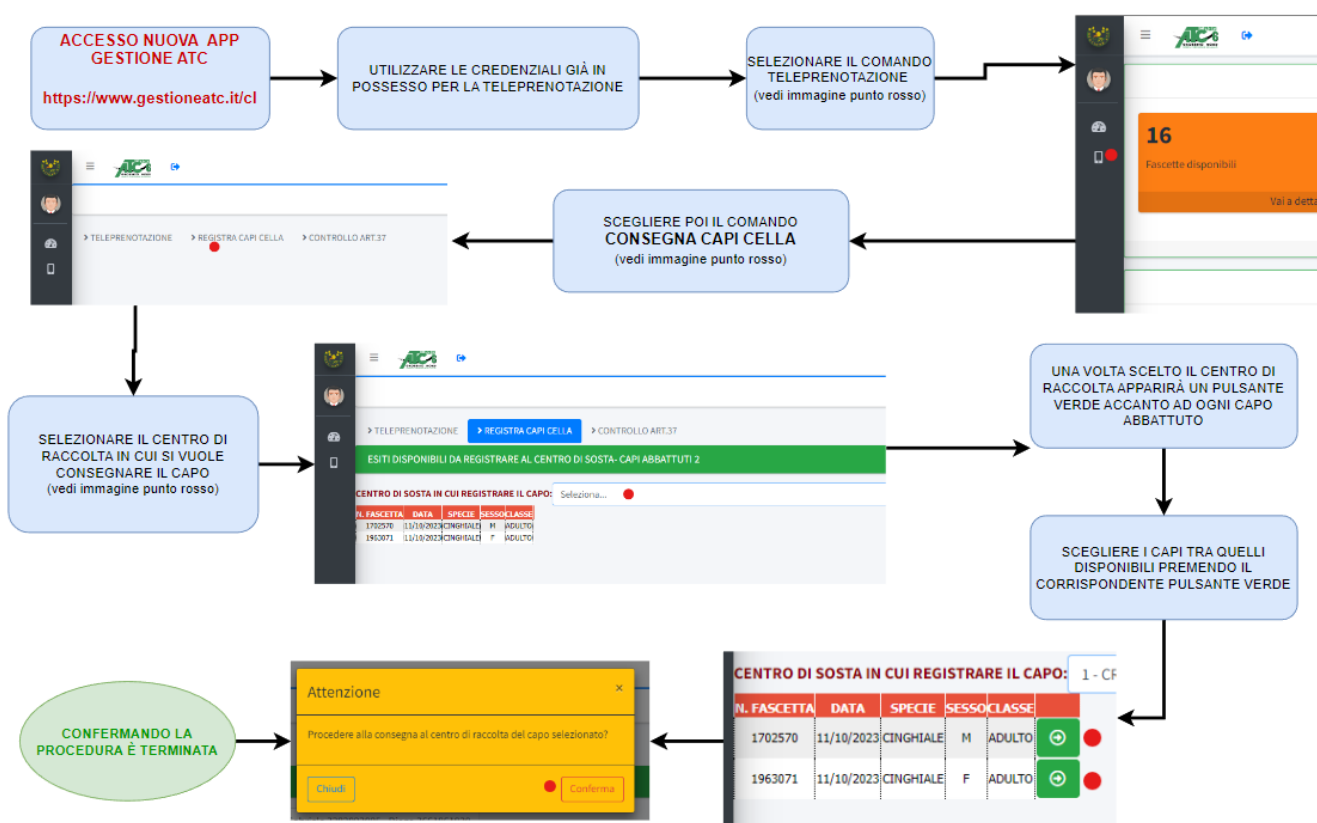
ACCESSO NUOVA APP GESTIONE ATC

https://www.gestioneatc.it/cl

UTILIZZARE LE CREDENZIALI GIÀ IN POSSESSO PER LA TELEPRENOTAZIONE

SELEZIONARE IL COMANDO TELEPRENOTAZIONE
(vedi immagine punto rosso)

ATC

16
Fascette disponibili
Vai a detta

SCEGLIERE POI IL COMANDO
CONSEGNA CAPI CELLA
(vedi immagine punto rosso)

ATC

> TELEPRENOTAZIONE > REGISTRA CAPI CELLA > CONTROLLO ART.37

SELEZIONARE IL CENTRO DI RACCOLTA IN CUI SI VUOLE CONSEGNARE IL CAPO
(vedi immagine punto rosso)

ATC

> TELEPRENOTAZIONE > REGISTRA CAPI CELLA > CONTROLLO ART.37

ESITI DISPONIBILI DA REGISTRARE AL CENTRO DI SOSTA- CAPI ABBATTUTI 2

CENTRO DI SOSTA IN CUI REGISTRARE IL CAPO: Seleziona...

| N. FASCETTA | DATA | SPECIE | SESSO | CLASSE |
|---|---|---|---|---|
| 1702570 | 11/10/2023 | CINGHIALE | M | ADULTO |
| 1963071 | 11/10/2023 | CINGHIALE | F | ADULTO |

UNA VOLTA SCELTO IL CENTRO DI RACCOLTA APPARIRÀ UN PULSANTE VERDE ACCANTO AD OGNI CAPO ABBATTUTO

SCEGLIERE I CAPI TRA QUELLI DISPONIBILI PREMENDO IL CORRISPONDENTE PULSANTE VERDE

CENTRO DI SOSTA IN CUI REGISTRARE IL CAPO: 1 - CF

| N. FASCETTA | DATA | SPECIE | SESSO | CLASSE |
|---|---|---|---|---|
| 1702570 | 11/10/2023 | CINGHIALE | M | ADULTO |
| 1963071 | 11/10/2023 | CINGHIALE | F | ADULTO |

Attenzione ×
Procedere alla consegna al centro di raccolta del capo selezionato?
Chiudi Conferma

CONFERMANDO LA PROCEDURA È TERMINATA